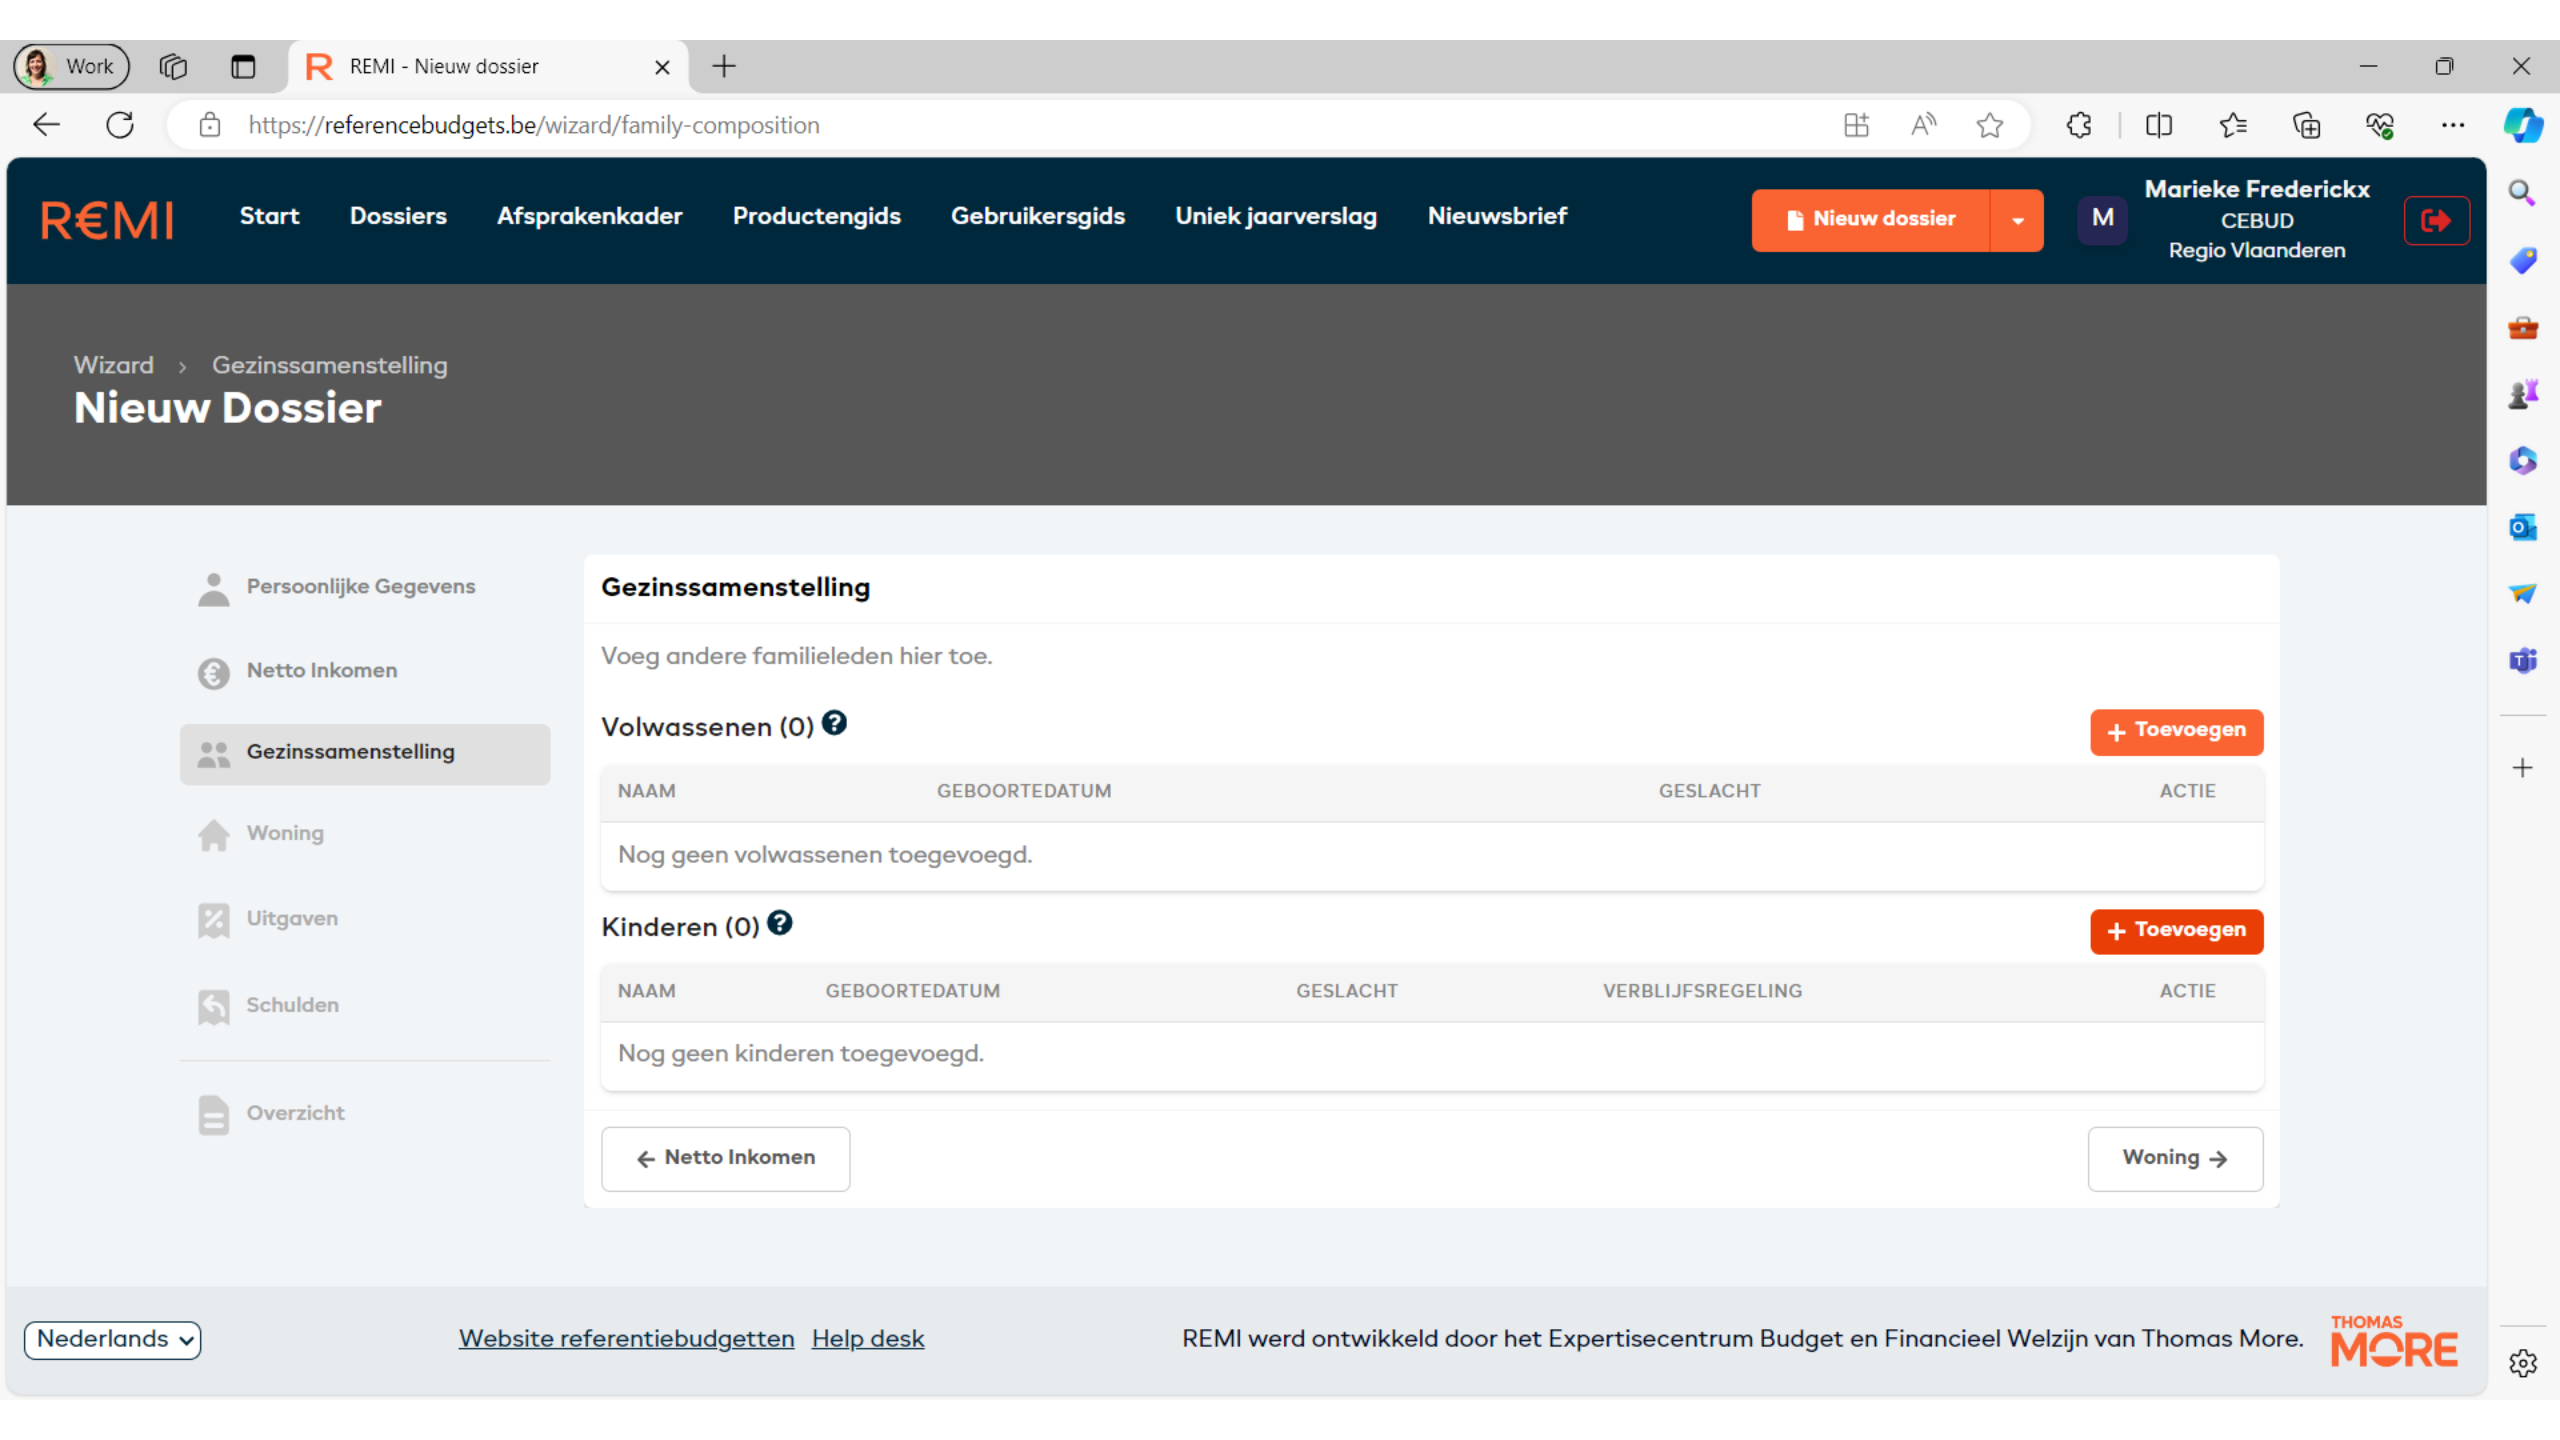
Work REMI - Nieuw dossier

https://referencebudgets.be/wizard/family-composition

R€MI Start Dossiers Afsprakenkader Productengids Gebruikersgids Uniek jaarverslag Nieuwsbrief

Nieuw dossier

M Marieke Frederickx CEBUD Regio Vlaanderen

Wizard › Gezinssamenstelling

Nieuw Dossier

Persoonlijke Gegevens

Netto Inkomen

Gezinssamenstelling

Woning

Uitgaven

Schulden

Overzicht

Gezinssamenstelling

Voeg andere familieleden hier toe.

Volwassenen (0)

+ Toevoegen

| NAAM | GEBOORTEDATUM | GESLACHT | ACTIE |
|---|---|---|---|
| Nog geen volwassenen toegevoegd. | | | |

Kinderen (0)

+ Toevoegen

| NAAM | GEBOORTEDATUM | GESLACHT | VERBLIJFSREGELING | ACTIE |
|---|---|---|---|---|
| Nog geen kinderen toegevoegd. | | | | |

← Netto Inkomen

Woning →

Nederlands

Website referentiebudgetten Help desk

REMI werd ontwikkeld door het Expertisecentrum Budget en Financieel Welzijn van Thomas More.

THOMAS MORE